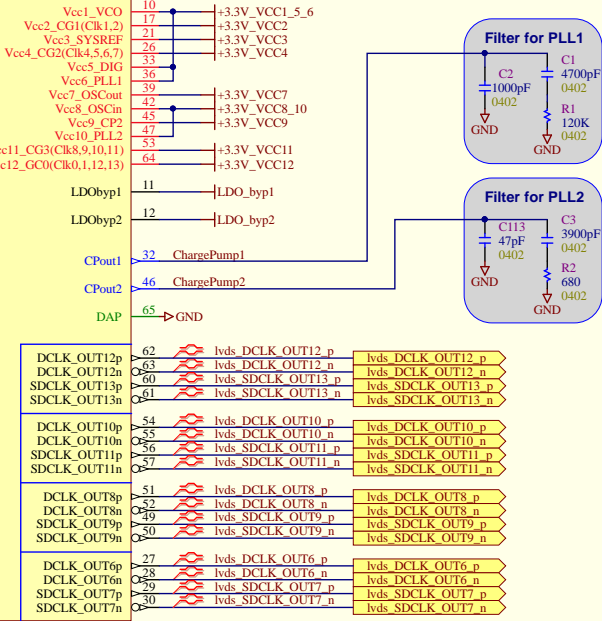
Vcc1_VCO 10 +3.3V_VCC1_5_6
Vcc2_CG1(Clk1,2) 17 +3.3V_VCC2
Vcc3_SYSREF 23 +3.3V_VCC3
Vcc4_CG2(Clk4,5,6,7) 26 +3.3V_VCC4
Vcc5_DIG 33
Vcc6_PLL1 36
Vcc7_OSCout 39 +3.3V_VCC7
Vcc8_OSCin 42 +3.3V_VCC8_10
Vcc9_CP2 45 +3.3V_VCC9
Vcc10_PLL2 47
cc11_CG3(Clk8,9,10,11) 53 +3.3V_VCC11
c12_GC0(Clk0,1,12,13) 64 +3.3V_VCC12

LDObyp1 11 LDO_byp1
LDObyp2 12 LDO_byp2

CPout1 32 ChargePump1
CPout2 46 ChargePump2
DAP 65 GND

Filter for PLL1
C2 1000pF 0402
GND
C1 4700pF 0402
R1 120K 0402
GND

Filter for PLL2
C113 47pF 0402
GND
C3 3900pF 0402
R2 680 0402
GND

DCLK_OUT12p 62 lvds_DCLK_OUT12_p lvds_DCLK_OUT12_p
DCLK_OUT12n 63 lvds_DCLK_OUT12_n lvds_DCLK_OUT12_n
SDCLK_OUT13p 60 lvds_SDCLK_OUT13_p lvds_SDCLK_OUT13_p
SDCLK_OUT13n 61 lvds_SDCLK_OUT13_n lvds_SDCLK_OUT13_n

DCLK_OUT10p 54 lvds_DCLK_OUT10_p lvds_DCLK_OUT10_p
DCLK_OUT10n 55 lvds_DCLK_OUT10_n lvds_DCLK_OUT10_n
SDCLK_OUT11p 56 lvds_SDCLK_OUT11_p lvds_SDCLK_OUT11_p
SDCLK_OUT11n 57 lvds_SDCLK_OUT11_n lvds_SDCLK_OUT11_n

DCLK_OUT8p 51 lvds_DCLK_OUT8_p lvds_DCLK_OUT8_p
DCLK_OUT8n 52 lvds_DCLK_OUT8_n lvds_DCLK_OUT8_n
SDCLK_OUT9p 49 lvds_SDCLK_OUT9_p lvds_SDCLK_OUT9_p
SDCLK_OUT9n 50 lvds_SDCLK_OUT9_n lvds_SDCLK_OUT9_n

DCLK_OUT6p 27 lvds_DCLK_OUT6_p lvds_DCLK_OUT6_p
DCLK_OUT6n 28 lvds_DCLK_OUT6_n lvds_DCLK_OUT6_n
SDCLK_OUT7p 29 lvds_SDCLK_OUT7_p lvds_SDCLK_OUT7_p
SDCLK_OUT7n 30 lvds_SDCLK_OUT7_n lvds_SDCLK_OUT7_n